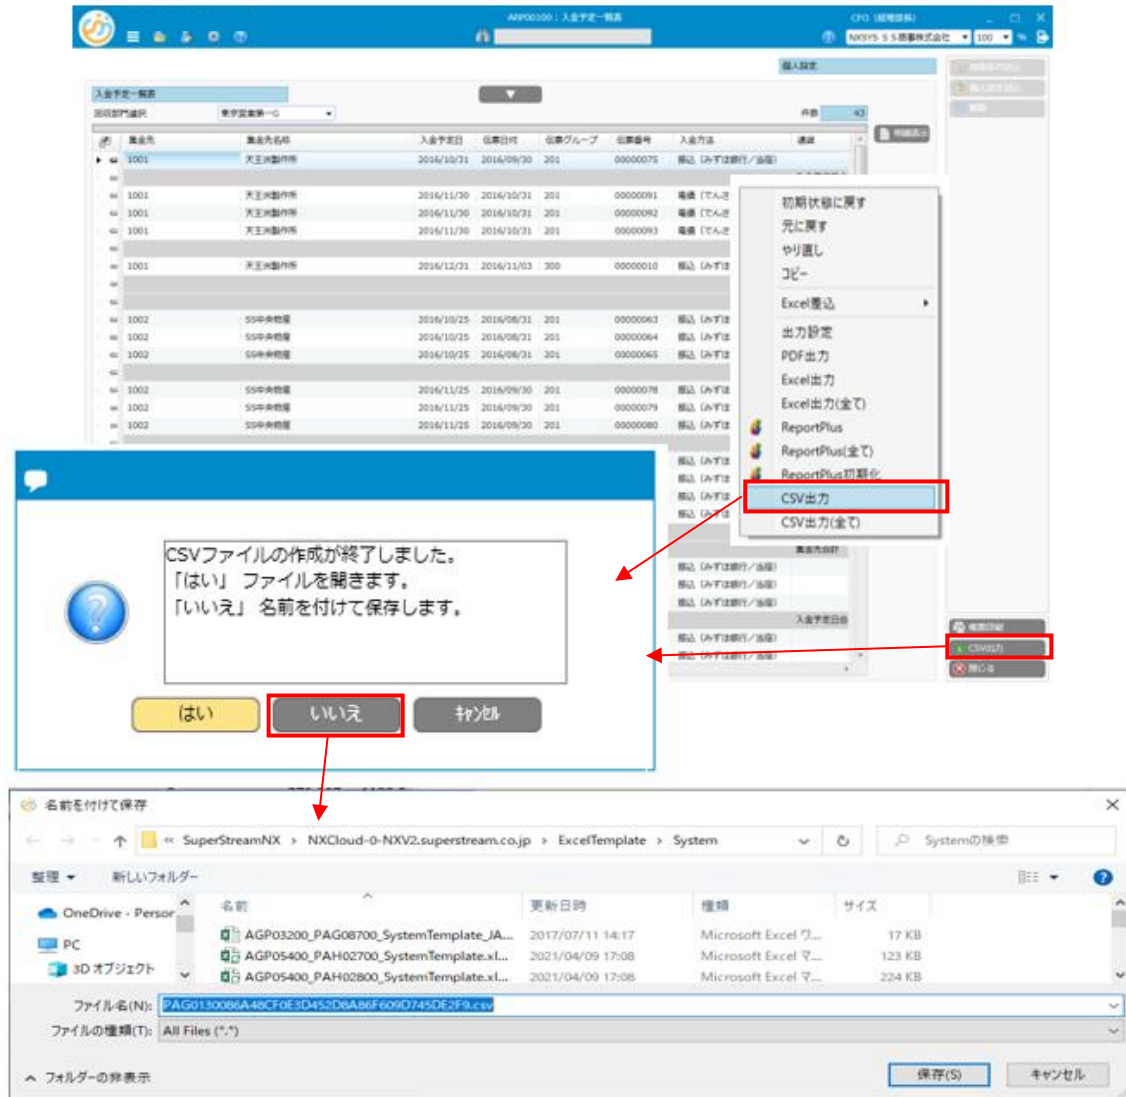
ARP00100：入金予定一覧表

CFO（経理部長）

NXSYS ＳＳ商事株式会社　100

個人設定

入金予定一覧表

回収部門選択　東京営業第一G

件数　43

| 業者先 | 業者先名称 | 入金予定日 | 伝票日付 | 伝票グループ | 伝票番号 | 入金方法 | 通貨 |
|---|---|---|---|---|---|---|---|
| 1001 | 天王洲製作所 | 2016/10/31 | 2016/09/30 | 201 | 00000075 | 振込（みずほ銀行／当座） | |
| 1001 | 天王洲製作所 | 2016/11/30 | 2016/10/31 | 201 | 00000091 | 手形（でんさ | |
| 1001 | 天王洲製作所 | 2016/11/30 | 2016/10/31 | 201 | 00000092 | 手形（でんさ | |
| 1001 | 天王洲製作所 | 2016/11/30 | 2016/10/31 | 201 | 00000093 | 手形（でんさ | |
| 1001 | 天王洲製作所 | 2016/12/31 | 2016/11/03 | 300 | 00000010 | 振込（みずほ | |
| 1002 | SS中央物産 | 2016/10/25 | 2016/08/31 | 201 | 00000063 | 振込（みずほ | |
| 1002 | SS中央物産 | 2016/10/25 | 2016/08/31 | 201 | 00000064 | 振込（みずほ | |
| 1002 | SS中央物産 | 2016/10/25 | 2016/08/31 | 201 | 00000065 | 振込（みずほ | |
| 1002 | SS中央物産 | 2016/11/25 | 2016/09/30 | 201 | 00000078 | 振込（みずほ | |
| 1002 | SS中央物産 | 2016/11/25 | 2016/09/30 | 201 | 00000079 | 振込（みずほ | |
| 1002 | SS中央物産 | 2016/11/25 | 2016/09/30 | 201 | 00000080 | 振込（みずほ | |

初期状態に戻す
元に戻す
やり直し
コピー
Excel書込
出力設定
PDF出力
Excel出力
Excel出力(全て)
ReportPlus
ReportPlus(全て)
ReportPlus初期化
CSV出力
CSV出力(全て)

業者先合計
振込（みずほ銀行／当座）
振込（みずほ銀行／当座）
振込（みずほ銀行／当座）
入金予定日合
振込（みずほ銀行／当座）
振込（みずほ銀行／当座）

CSV出力
閉じる

CSVファイルの作成が終了しました。
「はい」 ファイルを開きます。
「いいえ」 名前を付けて保存します。

はい　いいえ　ｷｬﾝｾﾙ

名前を付けて保存

« SuperStreamNX › NXCloud-0-NXV2.superstream.co.jp › ExcelTemplate › System

Systemの検索

整理 ▼　新しいフォルダー

OneDrive - Persor
PC
3D オブジェクト

| 名前 | 更新日時 | 種類 | サイズ |
|---|---|---|---|
| AGP03200_PAG08700_SystemTemplate_JA... | 2017/07/11 14:17 | Microsoft Excel ワ... | 17 KB |
| AGP05400_PAH02700_SystemTemplate.xl... | 2021/04/09 17:08 | Microsoft Excel ワ... | 123 KB |
| AGP05400_PAH02800_SystemTemplate.xl... | 2021/04/09 17:08 | Microsoft Excel ワ... | 224 KB |

ファイル名(N): PAG0130086A48CF0E3D452D8A86F609D745DE2F9.csv
ファイルの種類(T): All Files (*.*)

フォルダーの非表示

保存(S)　キャンセル